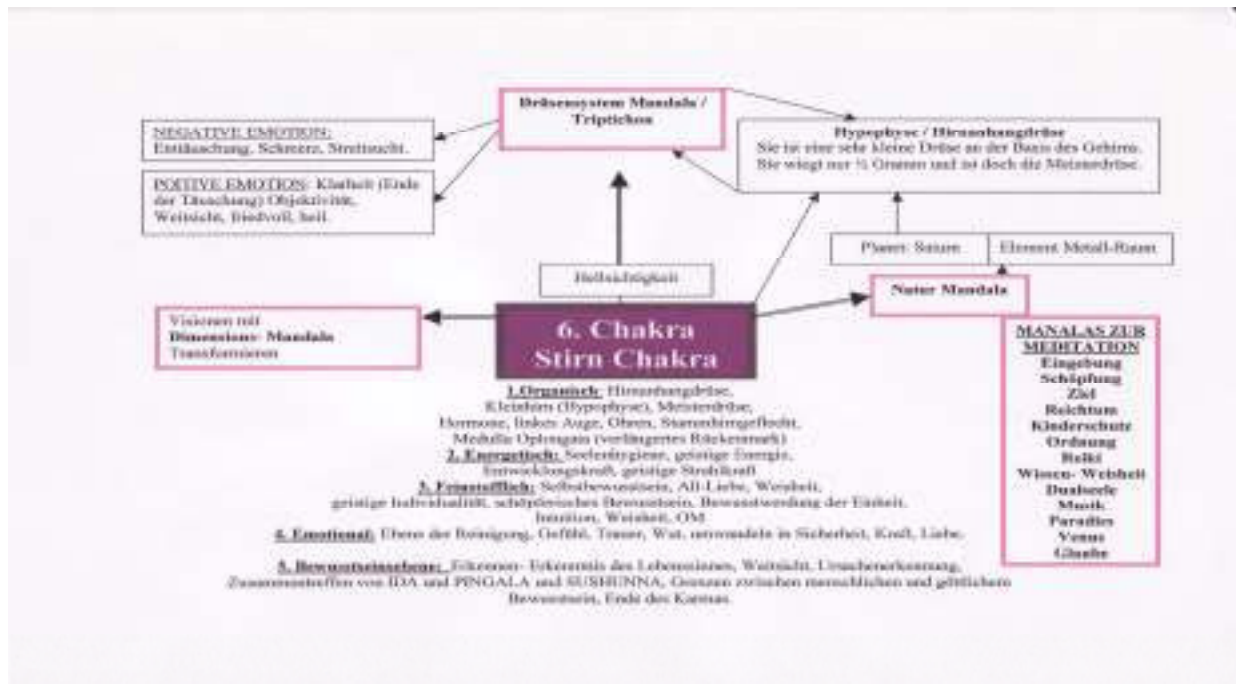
Drüsensystem Mandala / Triptichon

NEGATIVE EMOTION: Enttäuschung, Schmerz, Streitsucht.

POSITIVE EMOTION: Klarheit (Ende der Täuschung) Objektivität, Weitsicht, friedvoll, heil.

Hypophyse / Hirnanhangdrüse
Sie ist eine sehr kleine Drüse an der Basis des Gehirns. Sie wiegt nur ½ Gramm und ist doch die Meisterdrüse.

Planet: Saturn

Element Metall-Raum

Hellsichtigkeit

Visionen mit Dimension- Mandala Transformieren

6. Chakra
Stirn Chakra

Natur Mandala

MANALAS ZUR MEDITATION
Eingebung
Schöpfung
Ziel
Reichtum
Kinderschutz
Ordnung
Reiki
Wissen- Weisheit
Dualseele
Musik
Paradies
Venus
Glaube

1.Organisch: Hirnanhangdrüse, Kleinhirn (Hypophyse), Meisterdrüse, Hormone, linkes Auge, Ohren, Stammhirngeflecht, Medulla Oplongata (verlängertes Rückenmark)
2. Energetisch: Seelenhygiene, geistige Energie, Entwicklungskraft, geistige Strahlkraft
3. Feinstofflich: Selbstbewusstsein, All-Liebe, Weisheit, geistige Individualität, schöpferisches Bewusstsein, Bewusstwerdung der Einheit, Intuition, Weisheit, OM
4. Emotional: Ebene der Reinigung, Gefühl, Trauer, Wut, umwandeln in Sicherheit, Kraft, Liebe.

5. Bewusstseinsebene: Erkennen- Erkenntnis des Lebenssinnes, Weitsicht, Ursachenerkennung, Zusammentreffen von IDA und PINGALA und SUSHUMNA, Grenzen zwischen menschlichem und göttlichem Bewusstsein, Ende des Karmas.